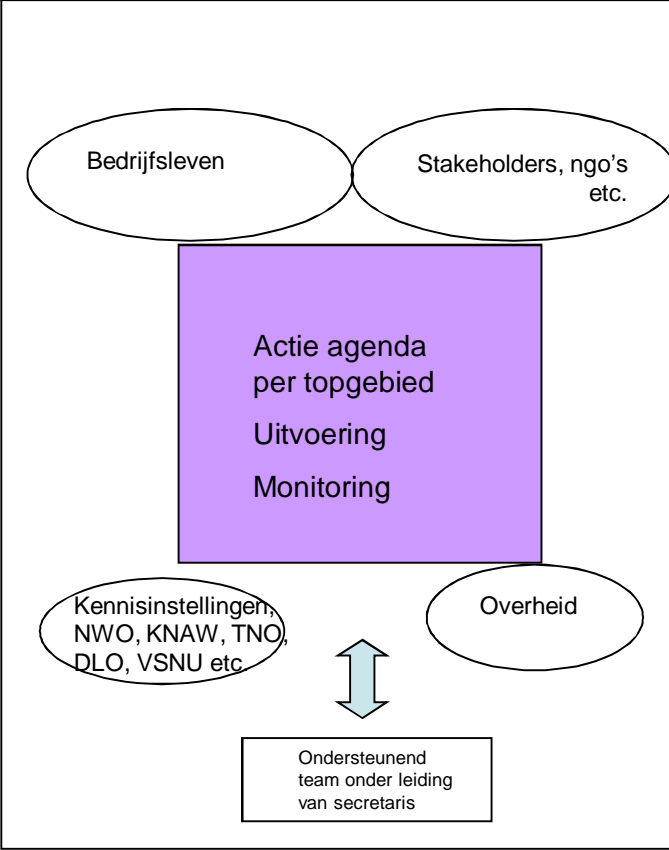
Bedrijfsleven

Stakeholders, ngo's etc.

Actie agenda per topgebied

Uitvoering

Monitoring

Kennisinstellingen, NWO, KNAW, TNO, DLO, VSNU etc

Overheid

Ondersteunend team onder leiding van secretaris